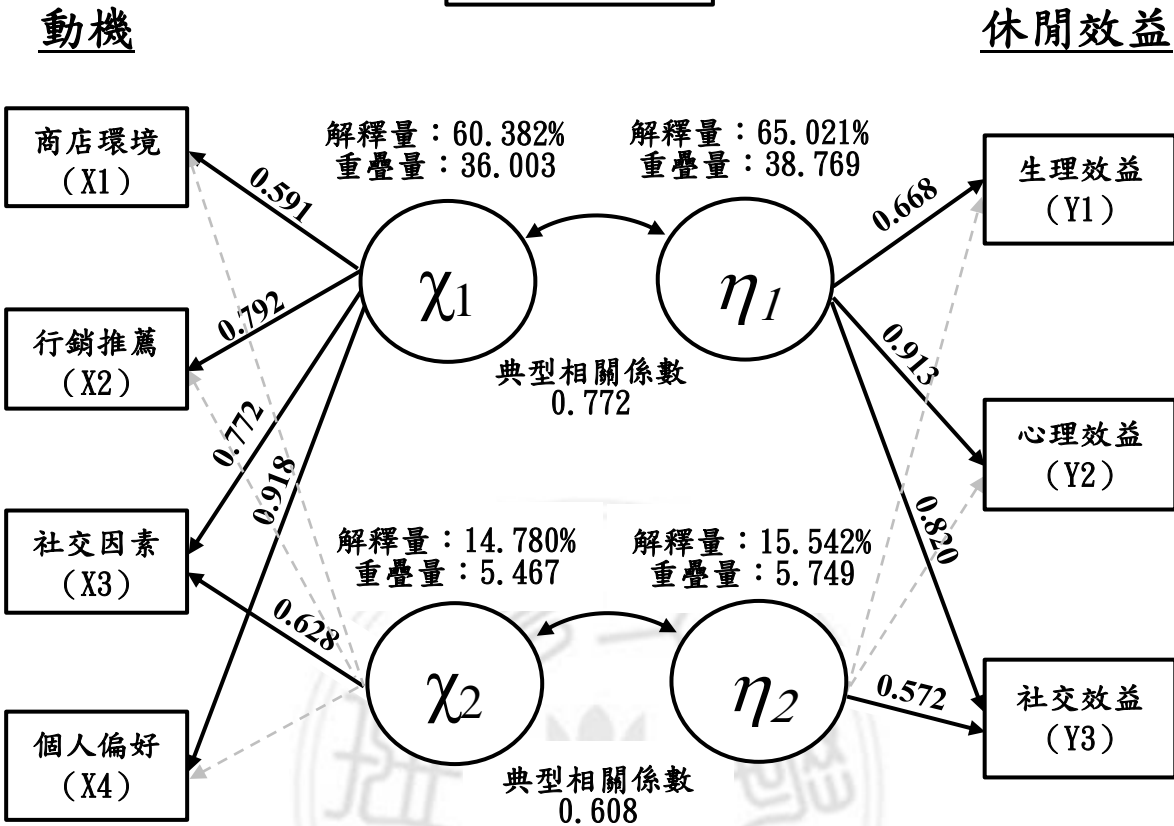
動機

休閒效益

商店環境
(X1)

行銷推薦
(X2)

社交因素
(X3)

個人偏好
(X4)

解釋量:60.382%
重疊量:36.003

解釋量:65.021%
重疊量:38.769

生理效益
(Y1)

心理效益
(Y2)

社交效益
(Y3)

0.591

0.792

0.772

0.918

$\chi_1$

$\eta_1$

典型相關係數
0.772

0.668

0.913

0.820

解釋量:14.780%
重疊量:5.467

解釋量:15.542%
重疊量:5.749

0.628

$\chi_2$

$\eta_2$

0.572

典型相關係數
0.608